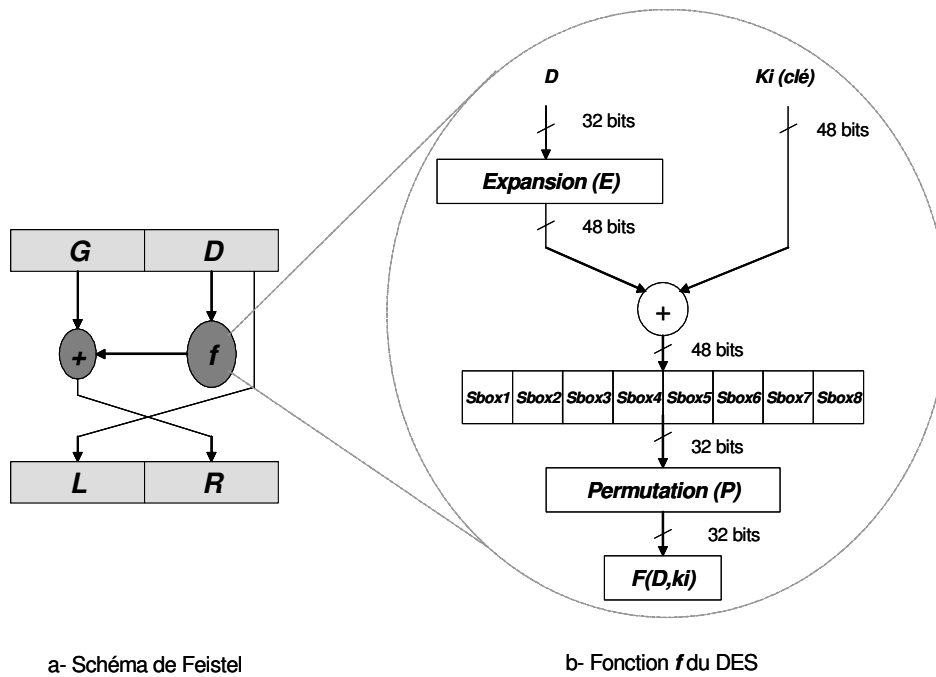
G D

+ f

L R

D

Ki (clé)

32 bits

48 bits

Expansion (E)

48 bits

+

48 bits

| Sbox1 | Sbox2 | Sbox3 | Sbox4 | Sbox5 | Sbox6 | Sbox7 | Sbox8 |
|---|---|---|---|---|---|---|---|

32 bits

Permutation (P)

32 bits

F(D,ki)

a- Schéma de Feistel

b- Fonction f du DES